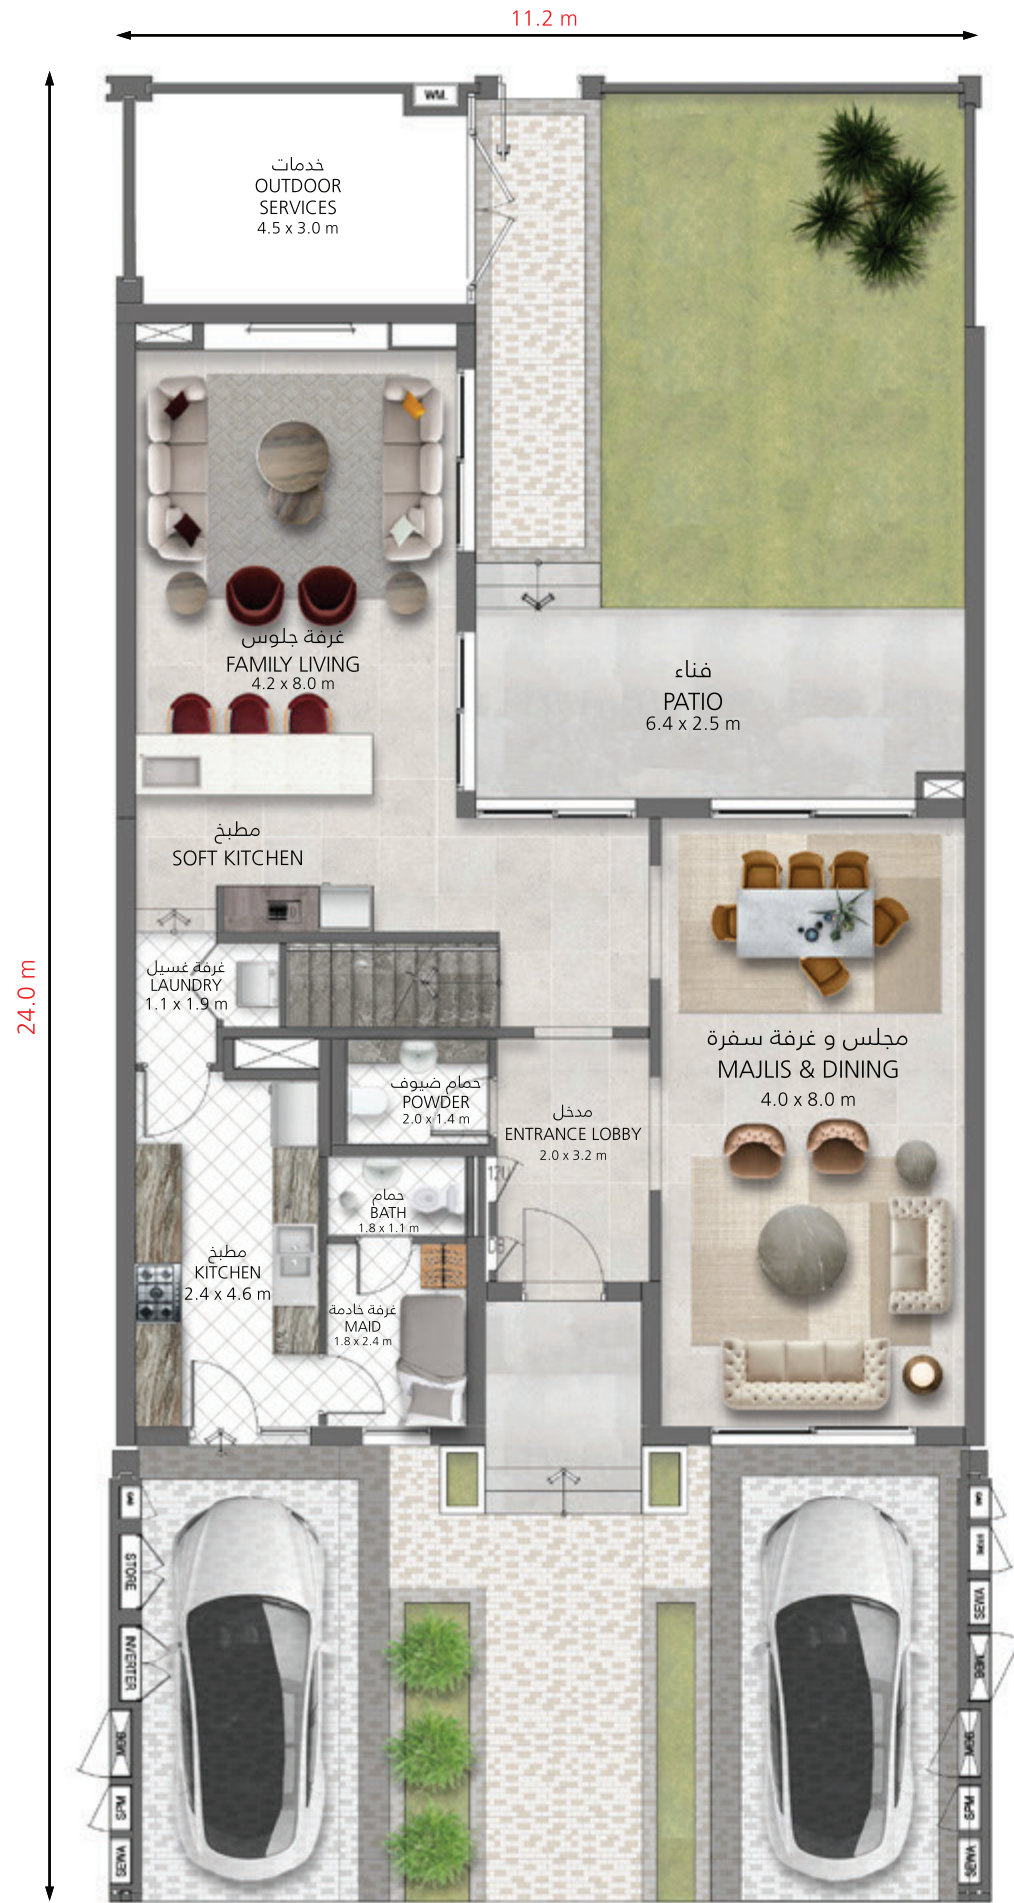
11.2 m

24.0 m

W.M.

خدمات
OUTDOOR SERVICES
4.5 x 3.0 m

غرفة جلوس
FAMILY LIVING
4.2 x 8.0 m

فناء
PATIO
6.4 x 2.5 m

مطبخ
SOFT KITCHEN

غرفة غسيل
LAUNDRY
1.1 x 1.9 m

مجلس و غرفة سفرة
MAJLIS & DINING
4.0 x 8.0 m

حمام ضيوف
POWDER
2.0 x 1.4 m

مدخل
ENTRANCE LOBBY
2.0 x 3.2 m

حمام
BATH
1.8 x 1.1 m

مطبخ
KITCHEN
2.4 x 4.6 m

غرفة خادمة
MAID
1.8 x 2.4 m

STORE
INVERTER
MDB
SPM
SEWA